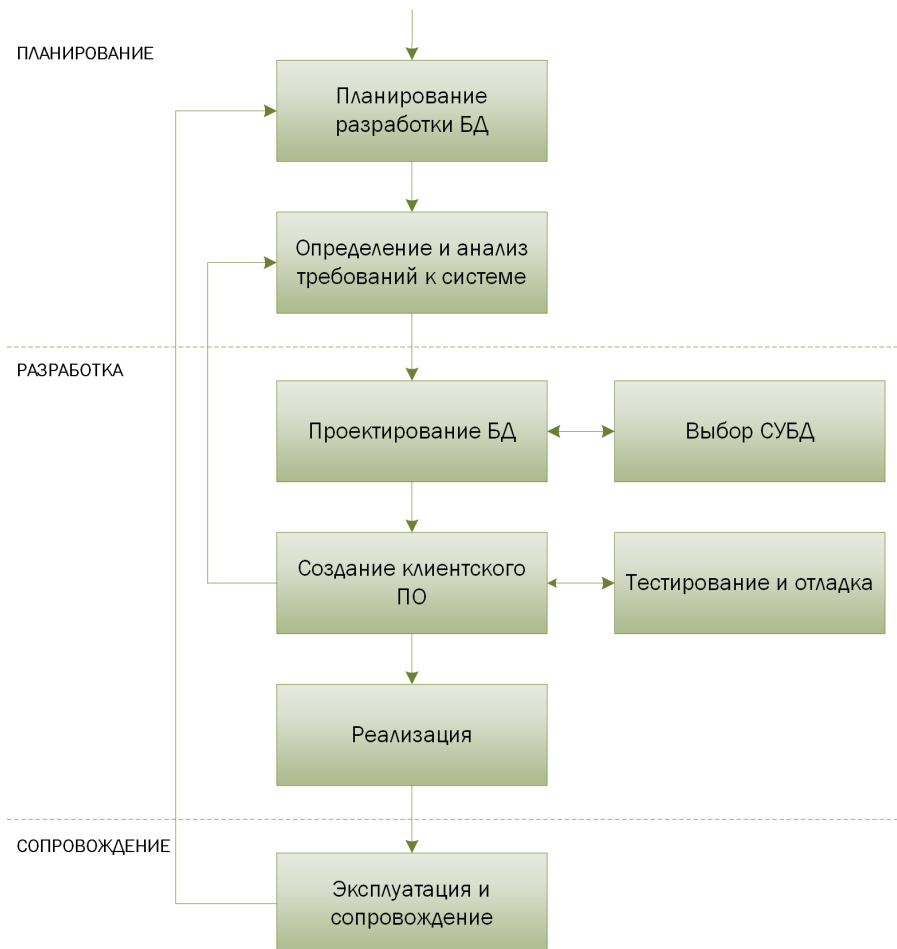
ПЛАНИРОВАНИЕ

Планирование разработки БД

Определение и анализ требований к системе

РАЗРАБОТКА

Проектирование БД

Выбор СУБД

Создание клиентского ПО

Тестирование и отладка

Реализация

СОПРОВОЖДЕНИЕ

Эксплуатация и сопровождение